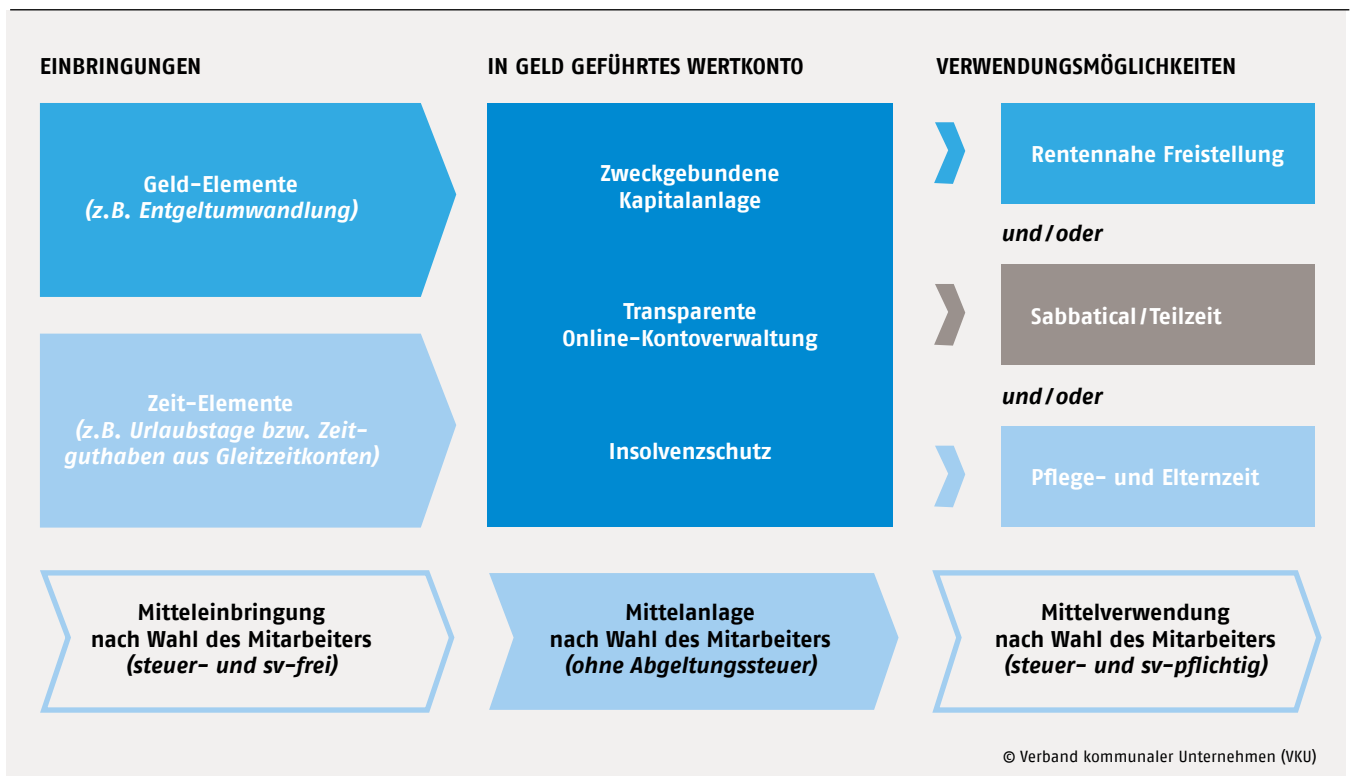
EINBRINGUNGEN

IN GELD GEFÜHRTES WERTKONTO

VERWENDUNGSMÖGLICHKEITEN

Geld-Elemente
*(z.B. Entgeltumwandlung)*

Zeit-Elemente
*(z.B. Urlaubstage bzw. Zeitguthaben aus Gleitzeitkonten)*

Zweckgebundene Kapitalanlage

Transparente Online-Kontoverwaltung

Insolvenzschutz

Rentennahe Freistellung

*und / oder*

Sabbatical / Teilzeit

*und / oder*

Pflege- und Elternzeit

Mitteleinbringung nach Wahl des Mitarbeiters
*(steuer- und sv-frei)*

Mittelanlage nach Wahl des Mitarbeiters
*(ohne Abgeltungssteuer)*

Mittelverwendung nach Wahl des Mitarbeiters
*(steuer- und sv-pflichtig)*

© Verband kommunaler Unternehmen (VKU)